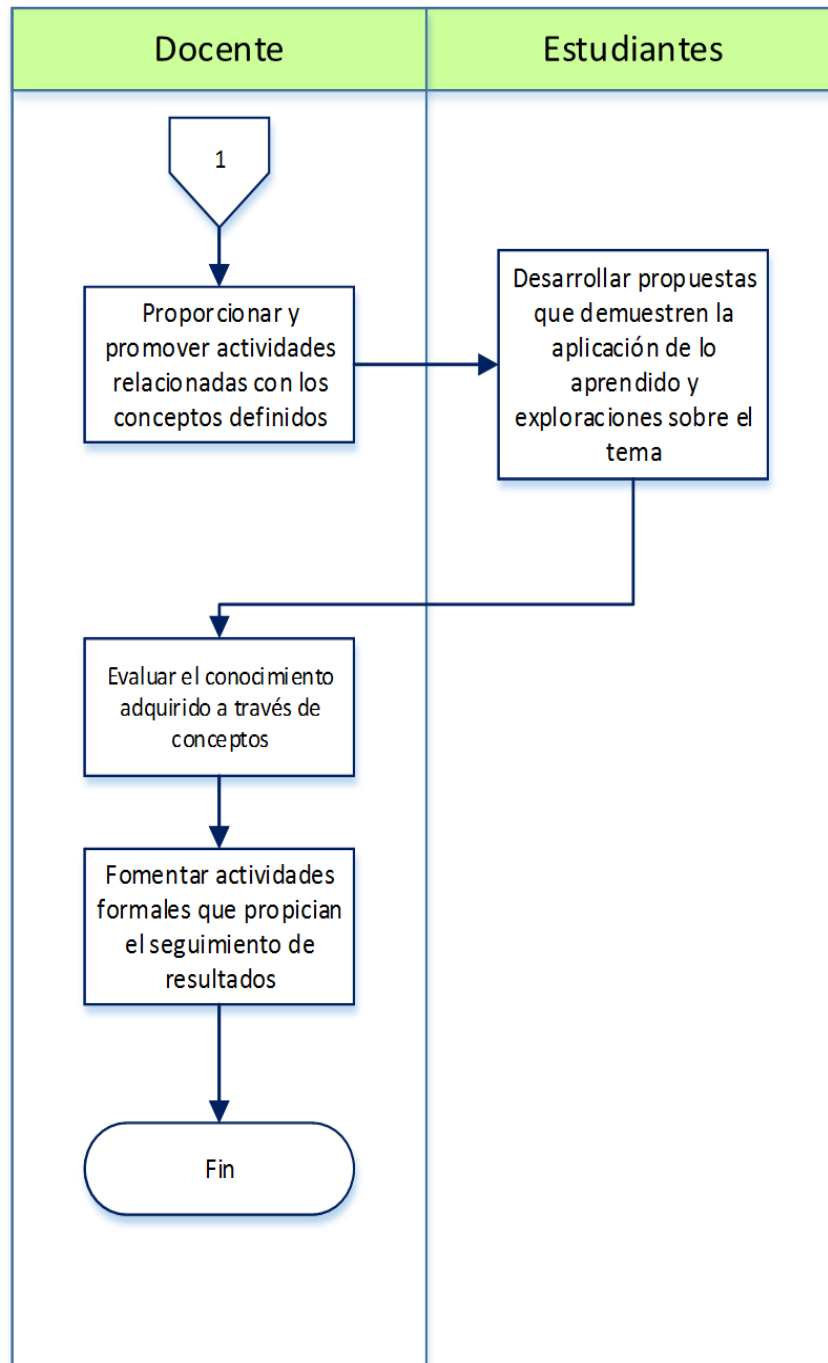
Docente

Estudiantes

1

Proporcionar y promover actividades relacionadas con los conceptos definidos

Desarrollar propuestas que demuestren la aplicación de lo aprendido y exploraciones sobre el tema

Evaluar el conocimiento adquirido a través de conceptos

Fomentar actividades formales que propician el seguimiento de resultados

Fin